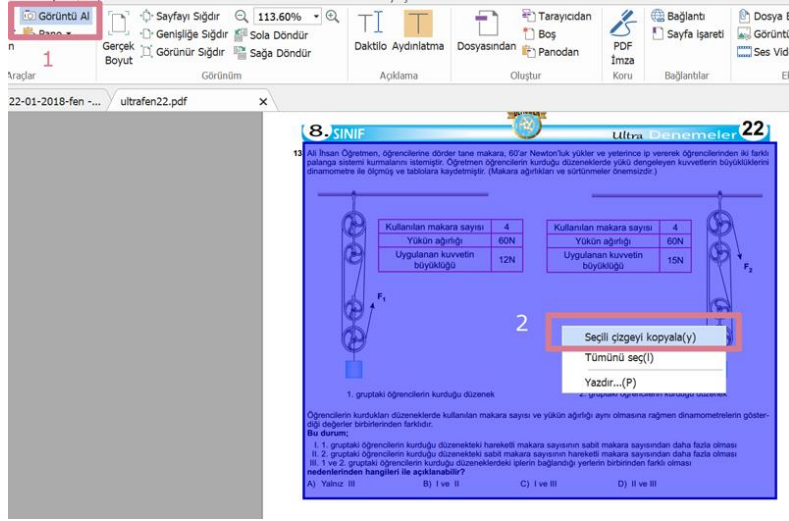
Görüntü Al
Pano
1
Araçlar
Gerçek Boyut
Sayfayı Sığdır
Genişliğe Sığdır
Görünür Sığdır
113.60%
Sola Döndür
Sağa Döndür
Görünüm
Daktilo
Aydınlatma
Açıklama
Dosyasından
Tarayıcıdan
Boş
Panodan
Oluştur
PDF İmza
Koru
Bağlantı
Sayfa İşareti
Bağlantılar
Dosya E
Görünt
Ses Vid
22-01-2018-fen -...
ultrafen22.pdf

8. SINIF
Ultra Denemeler 22

13. Ali İhsan Öğretmen, öğrencilerine dörder tane makara, 60'ar Newton'luk yükler ve yeterince ip vererek öğrencilerinden iki farklı palanga sistemi kurmalarını istemiştir. Öğretmen öğrencilerin kurduğu düzeneklerde yükü dengeleyen kuvvetlerin büyüklüklerini dinamometre ile ölçmüş ve tablolara kaydetmiştir. (Makara ağırlıkları ve sürtünmeler önemsizdir.)

| Kullanılan makara sayısı | 4 |
|---|---|
| Yükün ağırlığı | 60N |
| Uygulanan kuvvetin büyüklüğü | 12N |

| Kullanılan makara sayısı | 4 |
|---|---|
| Yükün ağırlığı | 60N |
| Uygulanan kuvvetin büyüklüğü | 15N |

$F_1$
$F_2$

2
Seçili çizgeyi kopyala(y)
Tümünü seç(l)
Yazdır...(P)

1. gruptaki öğrencilerin kurduğu düzenek
2. gruptaki öğrencilerin kurduğu düzenek

Öğrencilerin kurdukları düzeneklerde kullanılan makara sayısı ve yükün ağırlığı aynı olmasına rağmen dinamometrelerin gösterdiği değerler birbirlerinden farklıdır.
Bu durum;
I. 1. gruptaki öğrencilerin kurduğu düzenekteki hareketli makara sayısının sabit makara sayısından daha fazla olması
II. 2. gruptaki öğrencilerin kurduğu düzenekteki sabit makara sayısının hareketli makara sayısından daha fazla olması
III. 1 ve 2. gruptaki öğrencilerin kurduğu düzeneklerdeki iplerin bağlandığı yerlerin birbirinden farklı olması
nedenlerinden hangileri ile açıklanabilir?
A) Yalnız III
B) I ve II
C) I ve III
D) II ve III